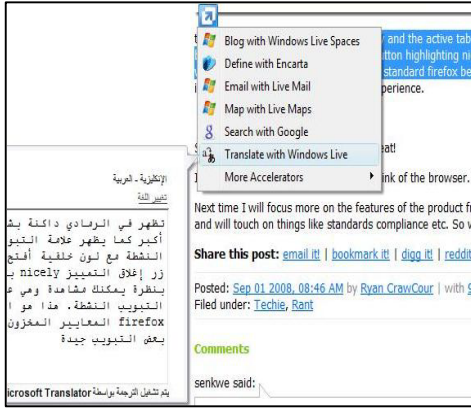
Blog with Windows Live Spaces
Define with Encarta
Email with Live Mail
Map with Live Maps
Search with Google
Translate with Windows Live
More Accelerators

y and the active tab
tton highlighting ni
standard firefox be
perience.

eat!

ink of the browser.

الإنجليزية - العربية
تغيير اللغة

تظهر في الرمادي داكنة بش
أكبر كما يظهر علامة التبو
النشطة مع لون خلفية أفتح
زر إغلاق التعبيز nicely ب
بنظرة يمكنك مشاهدة وهي ع
التبويب النشطة. هذا هو ا
firefox المعايير المخزون
بعض التبويب جيدة

يتم تشغيل الترجمة بواسطة Microsoft Translator

Next time I will focus more on the features of the product f
and will touch on things like standards compliance etc. So w

Share this post: email it! | bookmark it! | digg it! | reddit

Posted: Sep 01 2008, 08:46 AM by Ryan CrawCour | with
Filed under: Techie, Rant

Comments

senkwe said: